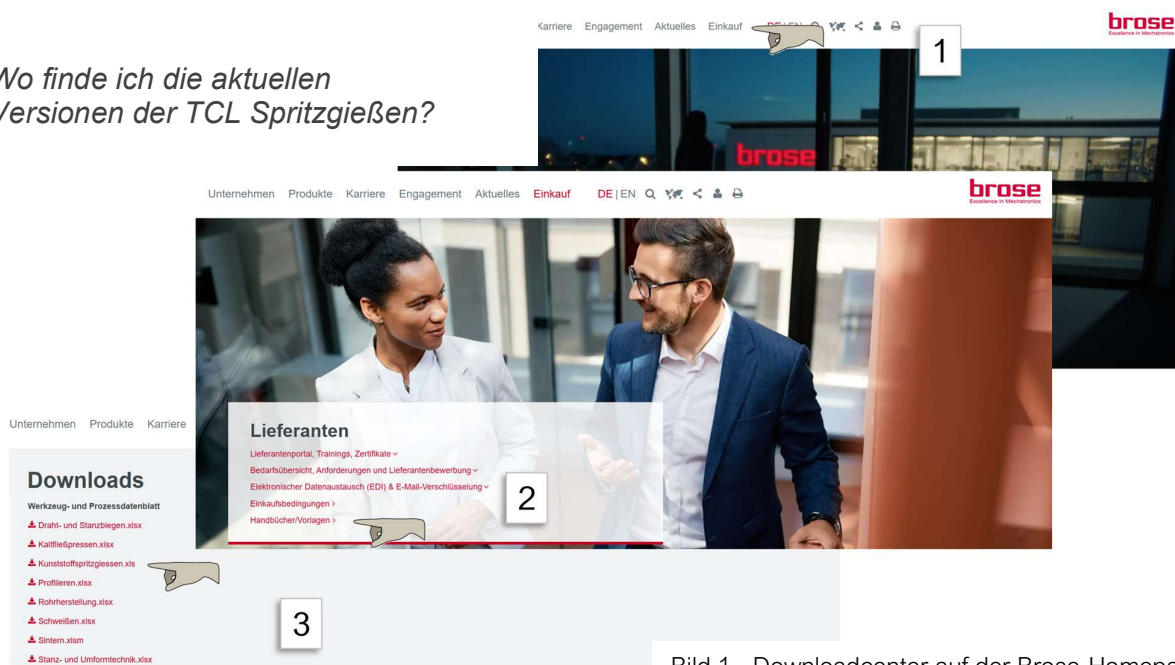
Wo finde ich die aktuellen Versionen der TCL Spritzgießen?

Karriere Engagement Aktuelles Einkauf DE | EN

brose
Excellence in Mechatronics

1

brose

Unternehmen Produkte Karriere Engagement Aktuelles Einkauf DE | EN

brose
Excellence in Mechatronics

Lieferanten

Lieferantenportal, Trainings, Zertifikate

Bedarfsübersicht, Anforderungen und Lieferantenbewerbung

Elektronischer Datenaustausch (EDI) & E-Mail-Verschlüsselung

Einkaufsbedingungen

Handbücher/Vorlagen

2

Unternehmen Produkte Karriere

Downloads

Werkzeug- und Prozessdatenblatt

Draht- und Stanzbiegen.xlsx

Kaltfließpressen.xlsx

Kunststoffspritzgiessen.xls

Profilieren.xlsx

Rohrherstellung.xlsx

Schweißen.xlsx

Sintern.xlsm

Stanz- und Umformtechnik.xlsx

3

Bild 1 - Downloadcenter auf der Brose-Homepa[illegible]